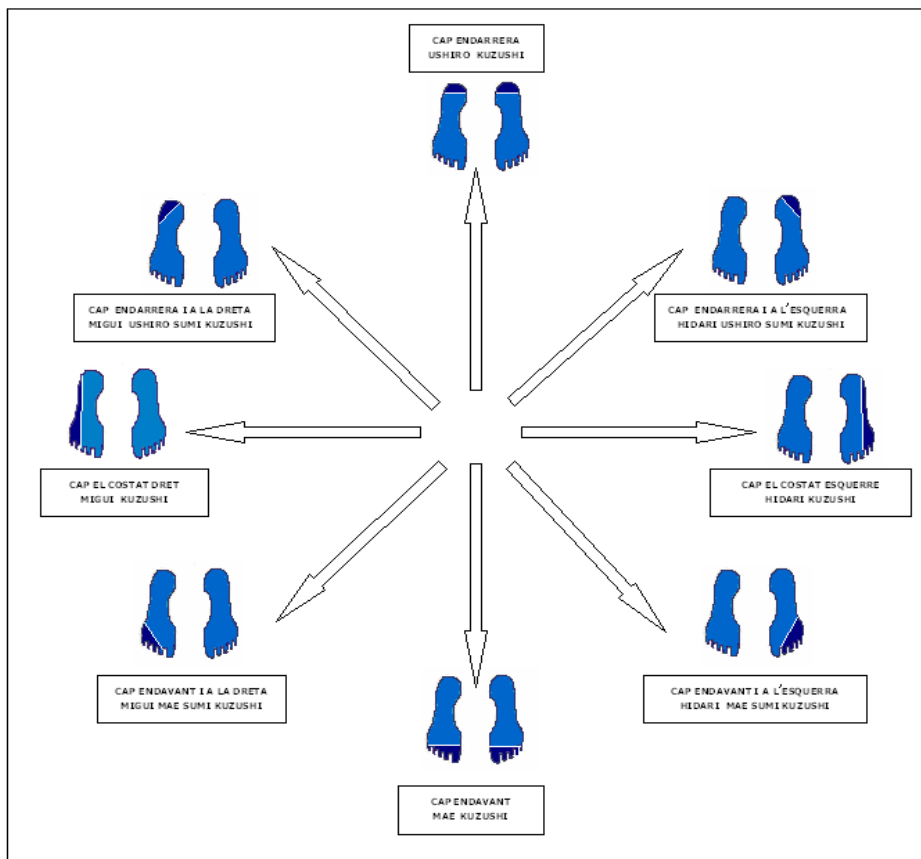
CAP ENDARRERA
USHIRO KUZUSHI

CAP ENDARRERA I A LA DRETA
MIGUI USHIRO SUMI KUZUSHI

CAP ENDARRERA I A L'ESQUERRA
HIDARI USHIRO SUMI KUZUSHI

CAP EL COSTAT DRET
MIGUI KUZUSHI

CAP EL COSTAT ESQUERRE
HIDARI KUZUSHI

CAP ENDAVANT I A LA DRETA
MIGUI MAE SUMI KUZUSHI

CAP ENDAVANT I A L'ESQUERRA
HIDARI MAE SUMI KUZUSHI

CAP ENDAVANT
MAE KUZUSHI